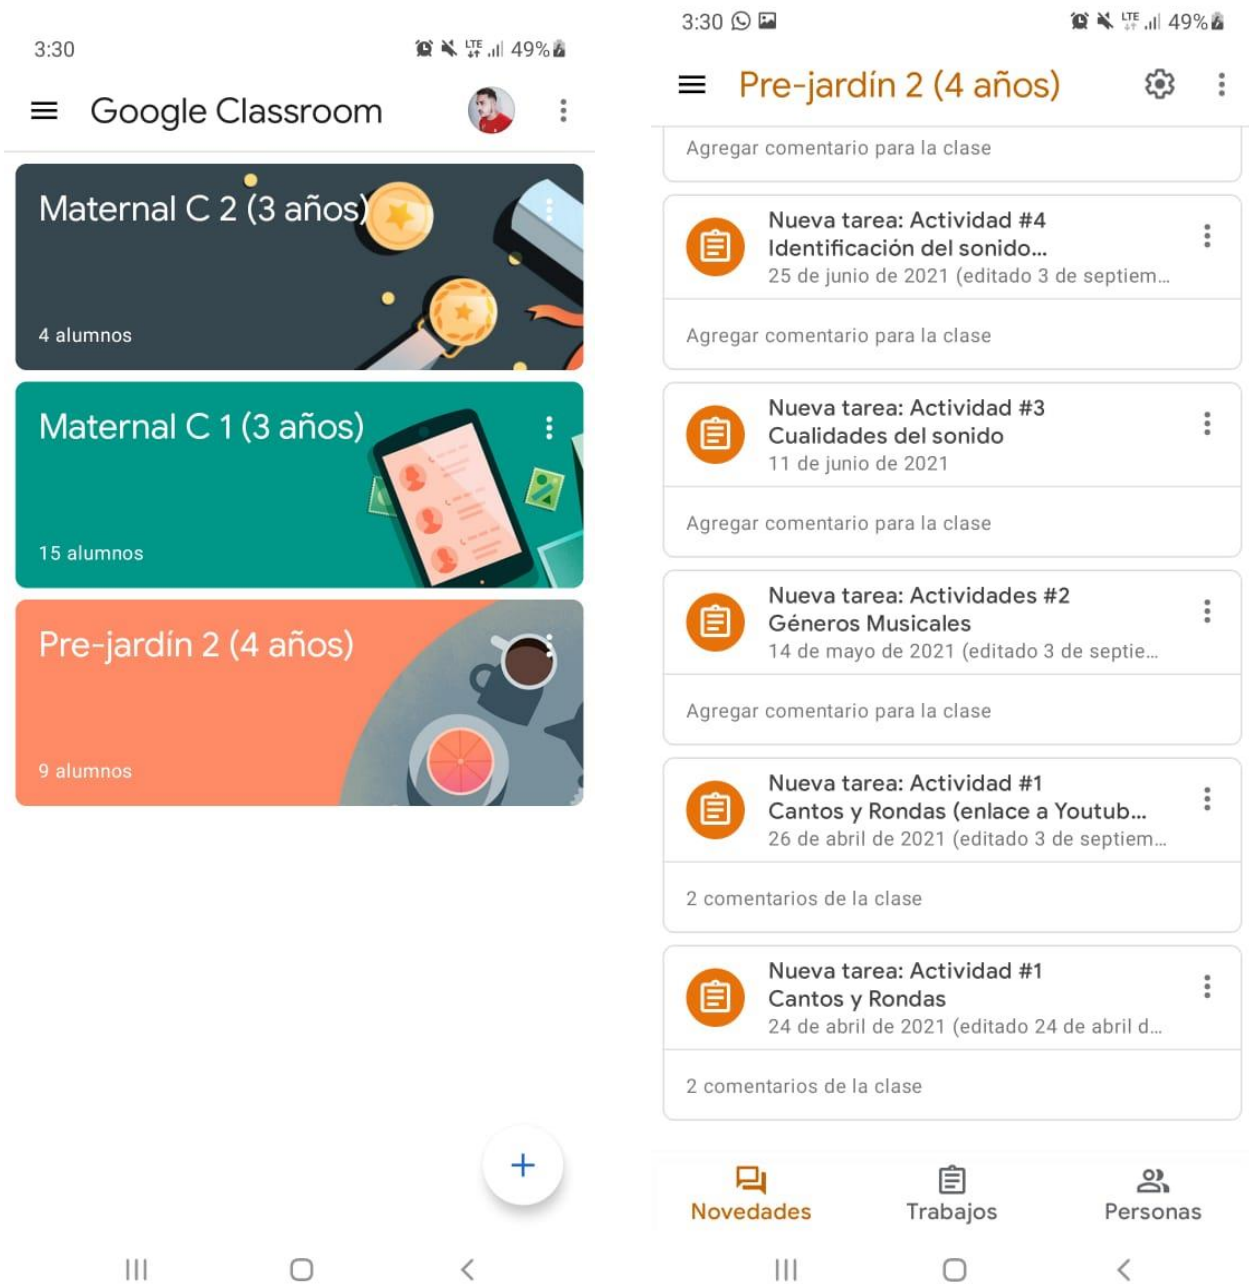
3:30 49%

Google Classroom

Maternal C 2 (3 años)

4 alumnos

Maternal C 1 (3 años)

15 alumnos

Pre-jardín 2 (4 años)

9 alumnos

+

3:30 49%

Pre-jardín 2 (4 años)

Agregar comentario para la clase

Nueva tarea: Actividad #4 Identificación del sonido...
25 de junio de 2021 (editado 3 de septiem...

Agregar comentario para la clase

Nueva tarea: Actividad #3 Cualidades del sonido
11 de junio de 2021

Agregar comentario para la clase

Nueva tarea: Actividades #2 Géneros Musicales
14 de mayo de 2021 (editado 3 de septie...

Agregar comentario para la clase

Nueva tarea: Actividad #1 Cantos y Rondas (enlace a Youtub...
26 de abril de 2021 (editado 3 de septiem...

2 comentarios de la clase

Nueva tarea: Actividad #1 Cantos y Rondas
24 de abril de 2021 (editado 24 de abril d...

2 comentarios de la clase

Novedades Trabajos Personas